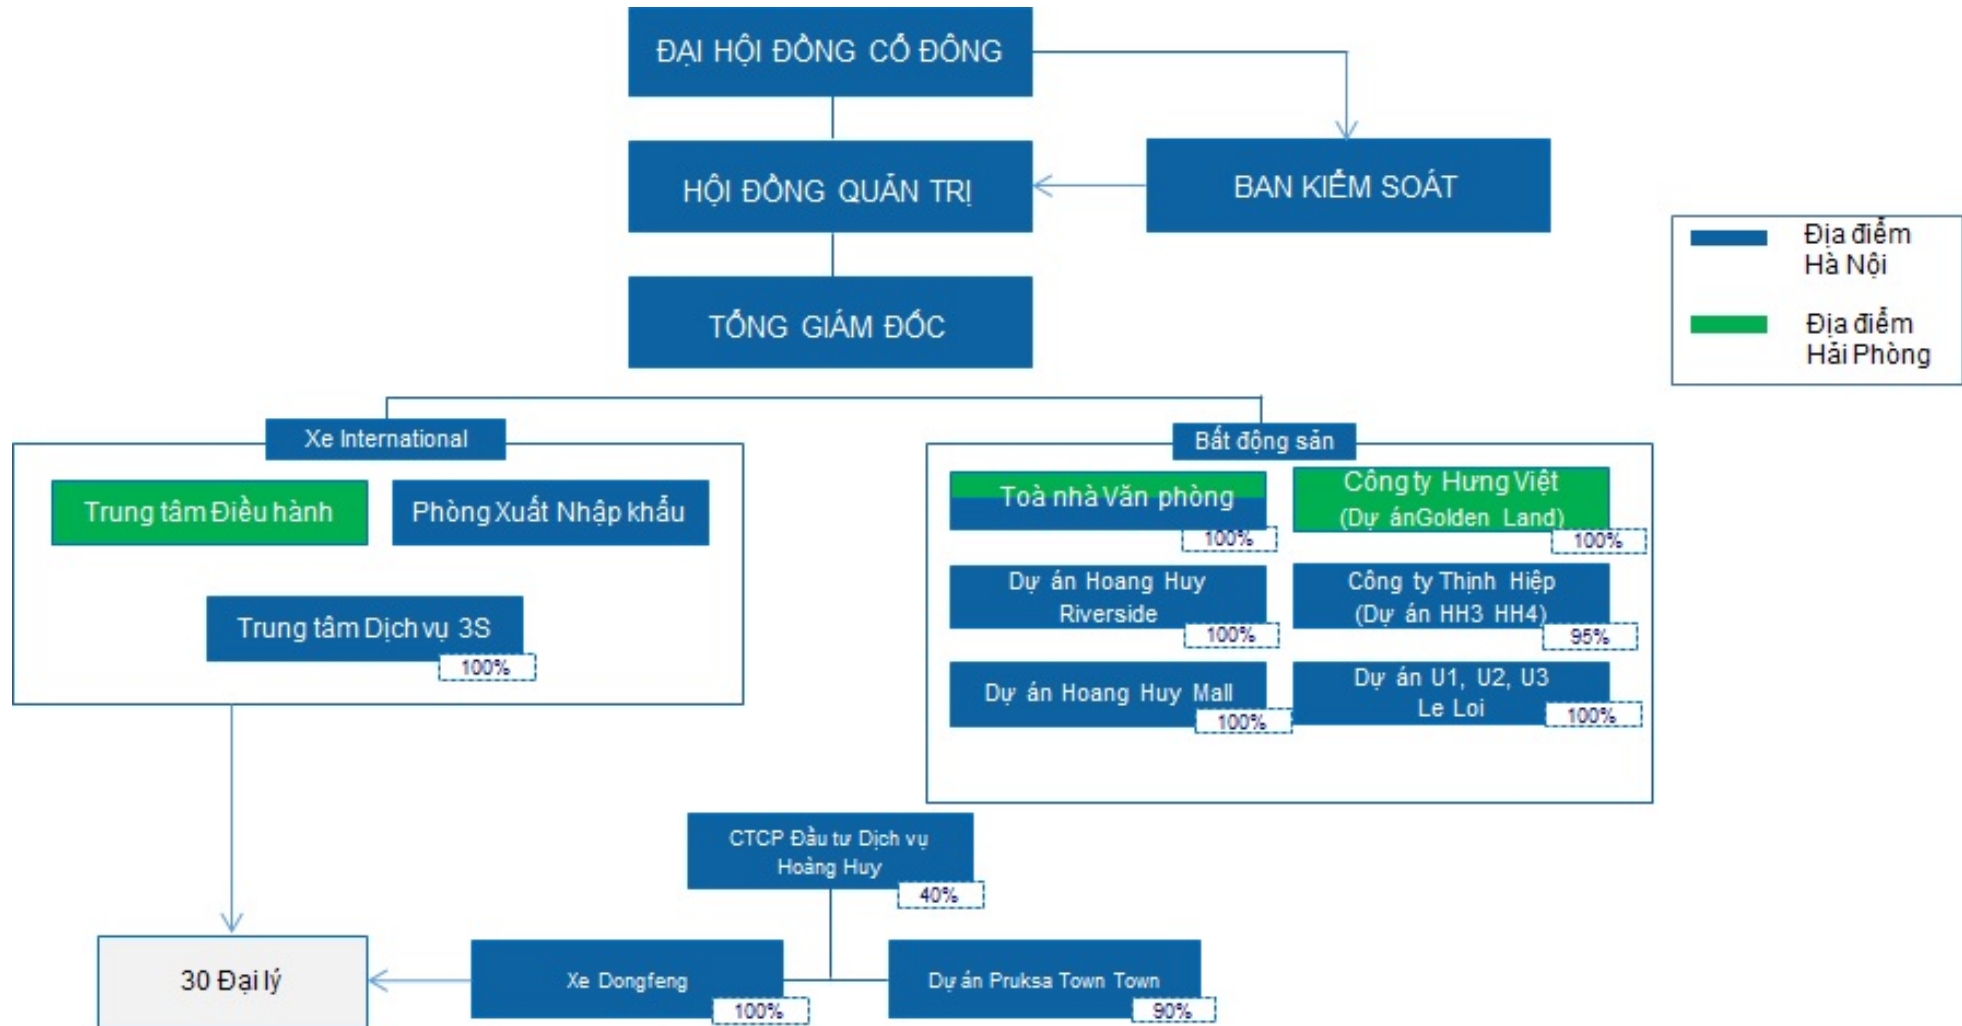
ĐẠI HỘI ĐỒNG CỔ ĐÔNG

HỘI ĐỒNG QUẢN TRỊ

BAN KIỂM SOÁT

TỔNG GIÁM ĐỐC

Địa điểm Hà Nội

Địa điểm Hải Phòng

Xe International

Trung tâm Điều hành

Phòng Xuất Nhập khẩu

Trung tâm Dịch vụ 3S

100%

Bất động sản

Toà nhà Văn phòng

100%

Công ty Hưng Việt (Dự ánGolden Land)

100%

Dự án Hoang Huy Riverside

100%

Công ty Thịnh Hiệp (Dự án HH3 HH4)

95%

Dự án Hoang Huy Mall

100%

Dự án U1, U2, U3 Le Loi

100%

CTCP Đầu tư Dịch vụ Hoàng Huy

40%

30 Đại lý

Xe Dongfeng

100%

Dự án Pruksa Town Town

90%